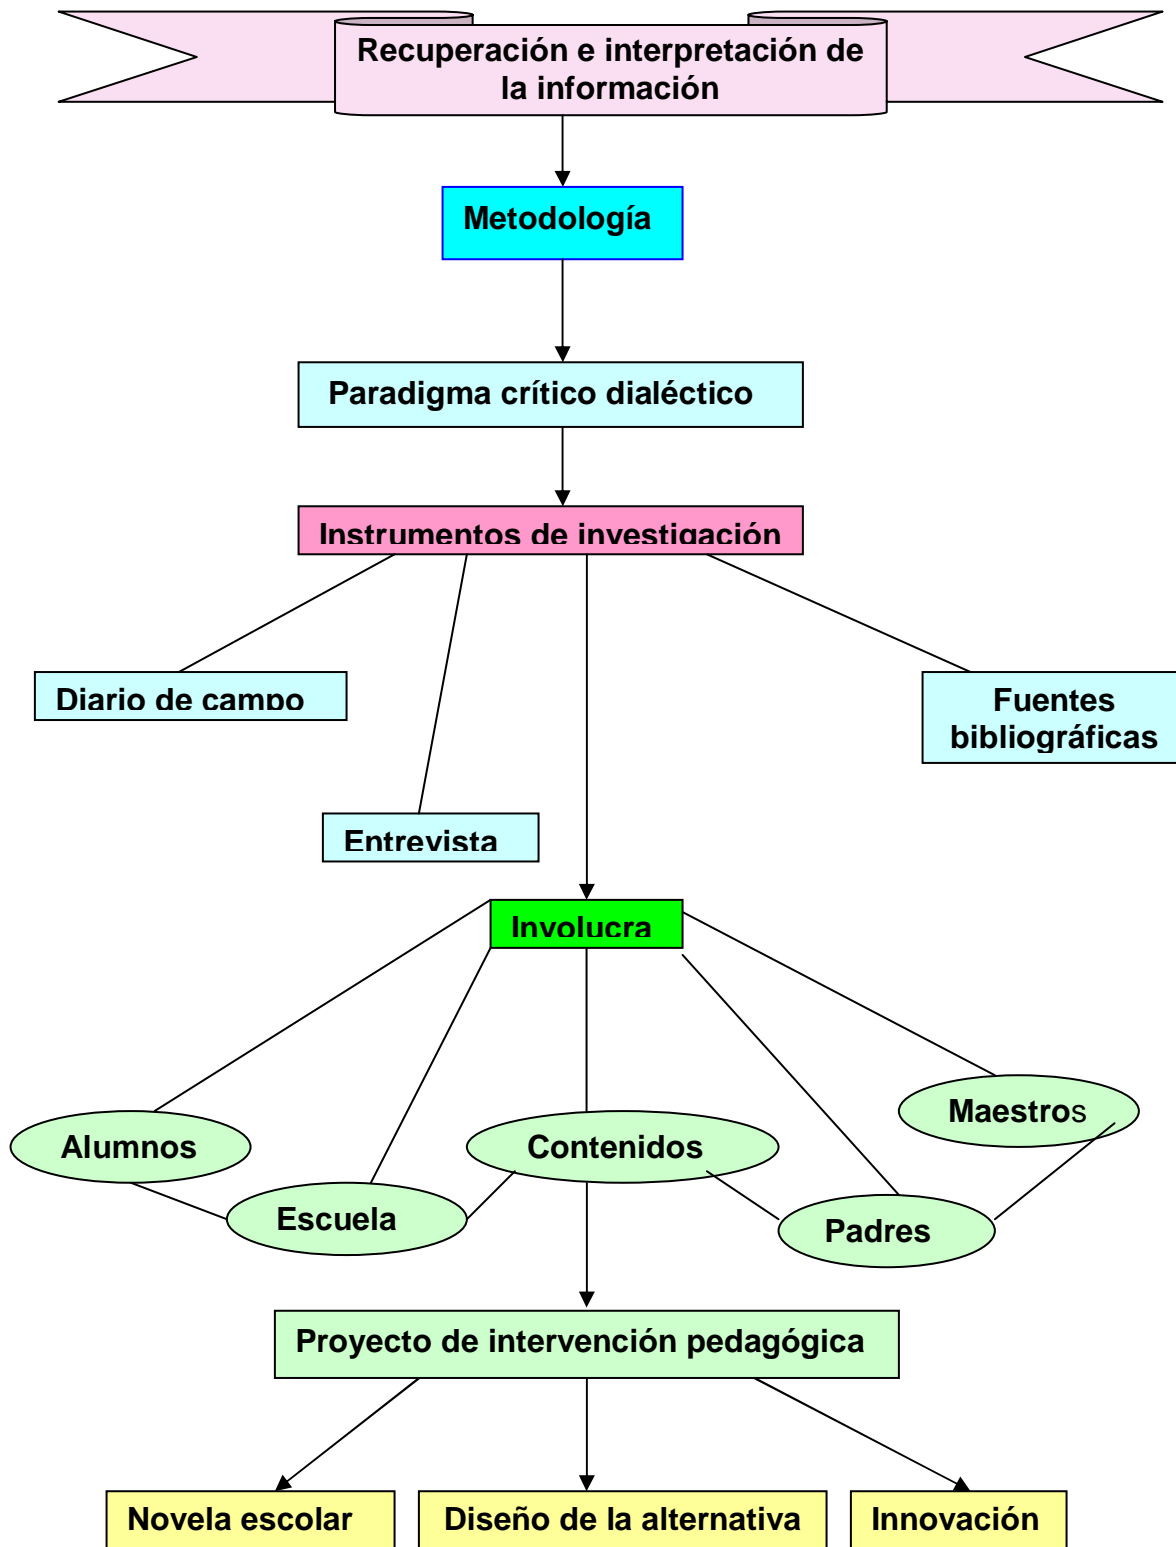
Recuperación e interpretación de la información

Metodología

Paradigma crítico dialéctico

Instrumentos de investigación

Diario de campo

Fuentes bibliográficas

Entrevista

Involucra

Maestros

Alumnos

Contenidos

Escuela

Padres

Proyecto de intervención pedagógica

Novela escolar

Diseño de la alternativa

Innovación